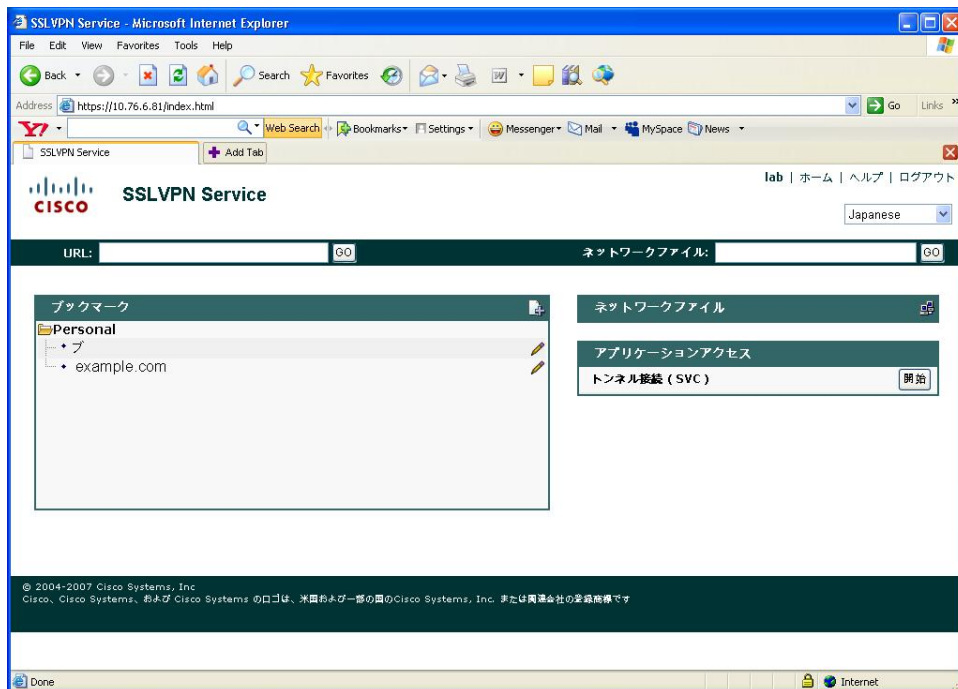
SSLVPN Service - Microsoft Internet Explorer

File Edit View Favorites Tools Help

Back Search Favorites

Address https://10.76.6.81/index.html Go Links

Y! Web Search Bookmarks Settings Messenger Mail MySpace News

SSLVPN Service Add Tab

CISCO SSLVPN Service

lab | ホーム | ヘルプ | ログアウト

Japanese

URL: GO ネットワークファイル: GO

ブックマーク

Personal
ブ
example.com

ネットワークファイル

アプリケーションアクセス

トンネル接続（SVC） 開始

© 2004-2007 Cisco Systems, Inc
Cisco、Cisco Systems、および Cisco Systems のロゴは、米国および一部の国のCisco Systems, Inc. または関連会社の登録商標です

Done Internet